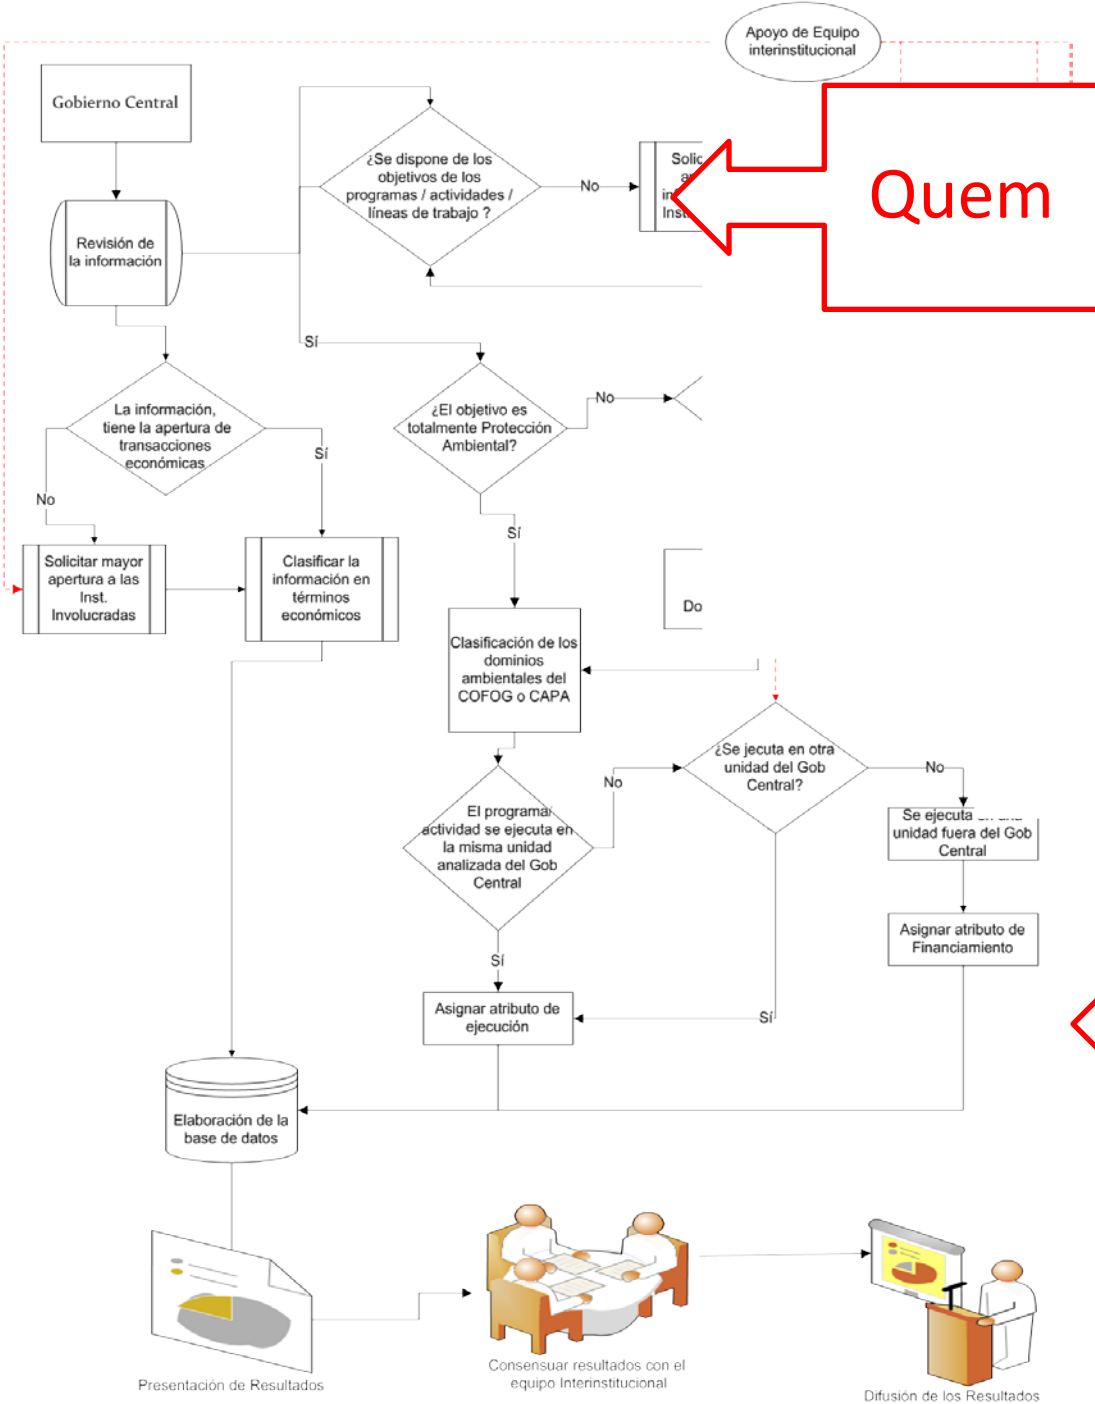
Apoyo de Equipo interinstitucional

Gobierno Central

Quem

Revisión de la información

¿Se dispone de los objetivos de los programas / actividades / líneas de trabajo ?

No

Solic a in Inst

Sí

La información, tiene la apertura de transacciones económicas

No

Sí

¿El objetivo es totalmente Protección Ambiental?

No

Sí

Solicitar mayor apertura a las Inst. Involucradas

Clasificar la información en términos económicos

Do

Clasificación de los dominios ambientales del COFOG o CAPA

¿Se jecuta en otra unidad del Gob Central?

No

No

El programa/ actividad se ejecuta en la misma unidad analizada del Gob Central

Se ejecuta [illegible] unidad fuera del Gob Central

Asignar atributo de Financiamiento

Sí

Sí

Asignar atributo de ejecución

Elaboración de la base de datos

Presentación de Resultados

Consensuar resultados con el equipo Interinstitucional

Difusión de los Resultados